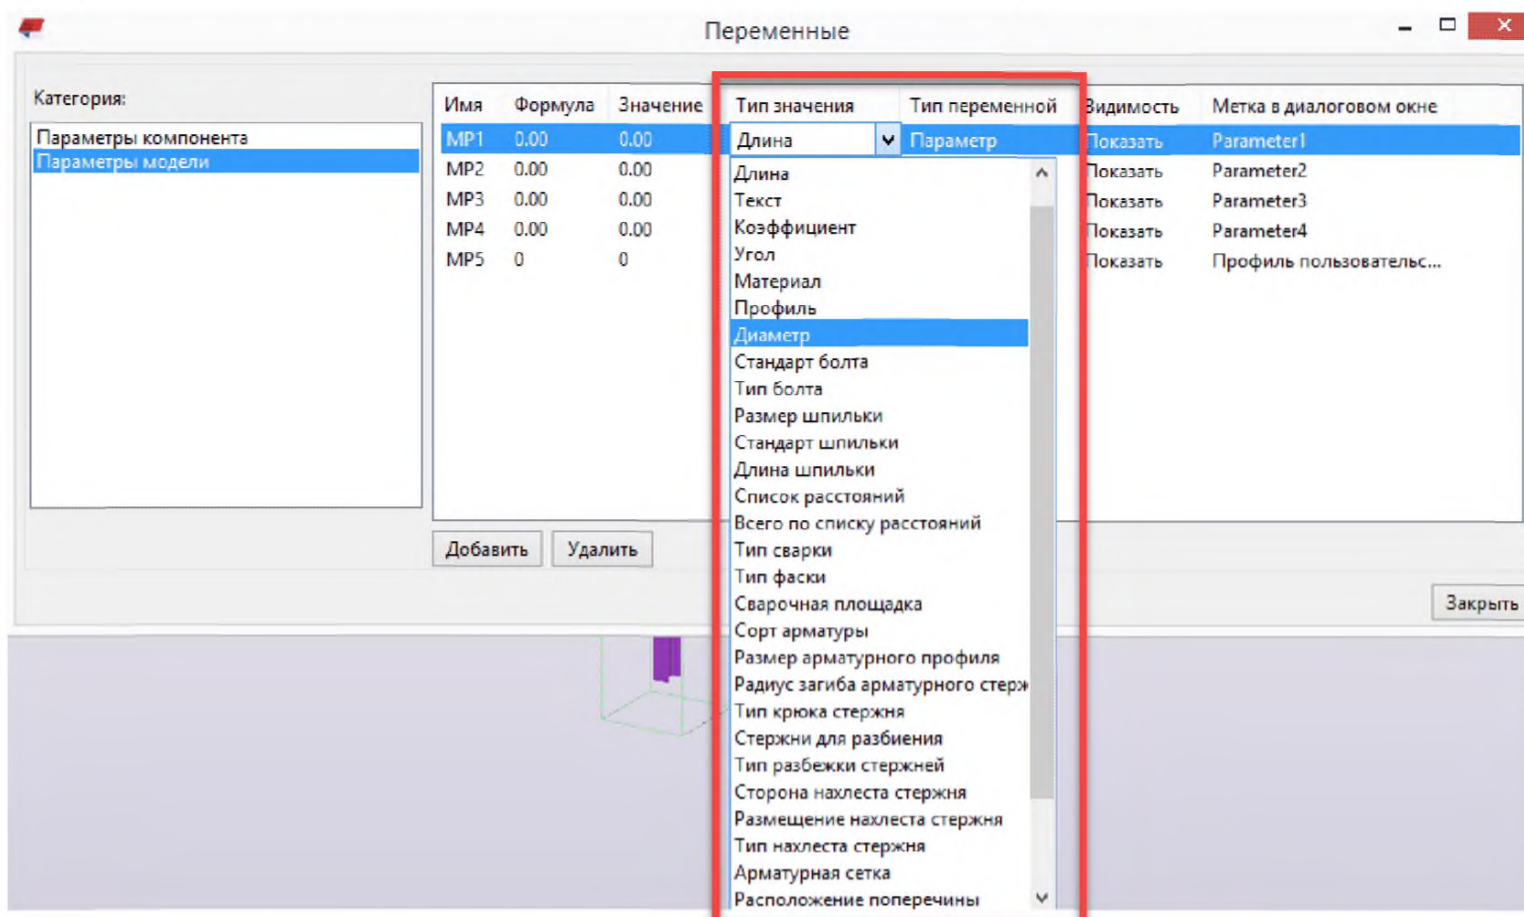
Переменные

Категория:

Параметры компонента
Параметры модели

| Имя | Формула | Значение | Тип значения | Тип переменной | Видимость | Метка в диалоговом окне |
|---|---|---|---|---|---|---|
| MP1 | 0.00 | 0.00 | Длина | Параметр | Показать | Parameter1 |
| MP2 | 0.00 | 0.00 | | | Показать | Parameter2 |
| MP3 | 0.00 | 0.00 | | | Показать | Parameter3 |
| MP4 | 0.00 | 0.00 | | | Показать | Parameter4 |
| MP5 | 0 | 0 | | | Показать | Профиль пользовательс... |

Длина
Текст
Коэффициент
Угол
Материал
Профиль
Диаметр
Стандарт болта
Тип болта
Размер шпильки
Стандарт шпильки
Длина шпильки
Список расстояний
Всего по списку расстояний
Тип сварки
Тип фаски
Сварочная площадка
Сорт арматуры
Размер арматурного профиля
Радиус загиба арматурного стерж
Тип крюка стержня
Стержни для разбиения
Тип разбежки стержней
Сторона нахлеста стержня
Размещение нахлеста стержня
Тип нахлеста стержня
Арматурная сетка
Расположение поперечины

Добавить
Удалить

Закрыть